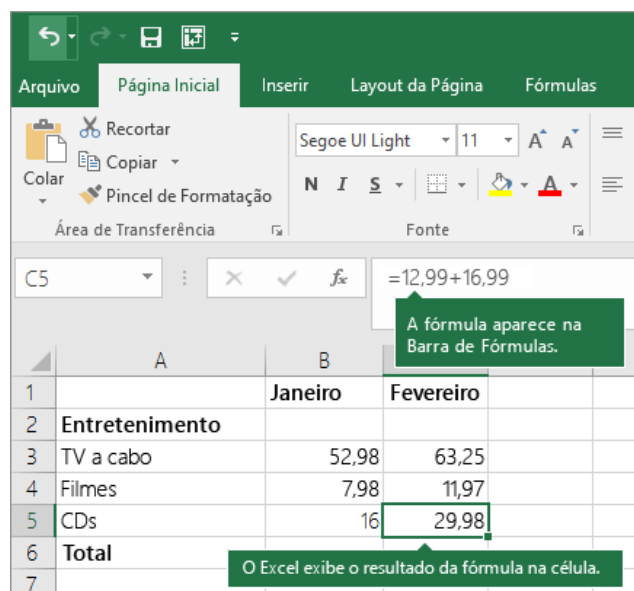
Arquivo | Página Inicial | Inserir | Layout da Página | Fórmulas

Colar
Recortar
Copiar
Pincel de Formatação
Área de Transferência

Segoe UI Light | 11
N I S
Fonte

C5 | $f_x$ | =12,99+16,99

A fórmula aparece na Barra de Fórmulas.

| | A | B | C |
|---|---|---|---|
| 1 | | Janeiro | Fevereiro |
| 2 | Entretenimento | | |
| 3 | TV a cabo | 52,98 | 63,25 |
| 4 | Filmes | 7,98 | 11,97 |
| 5 | CDs | 16 | 29,98 |
| 6 | Total | | |
| 7 | | | |

O Excel exibe o resultado da fórmula na célula.